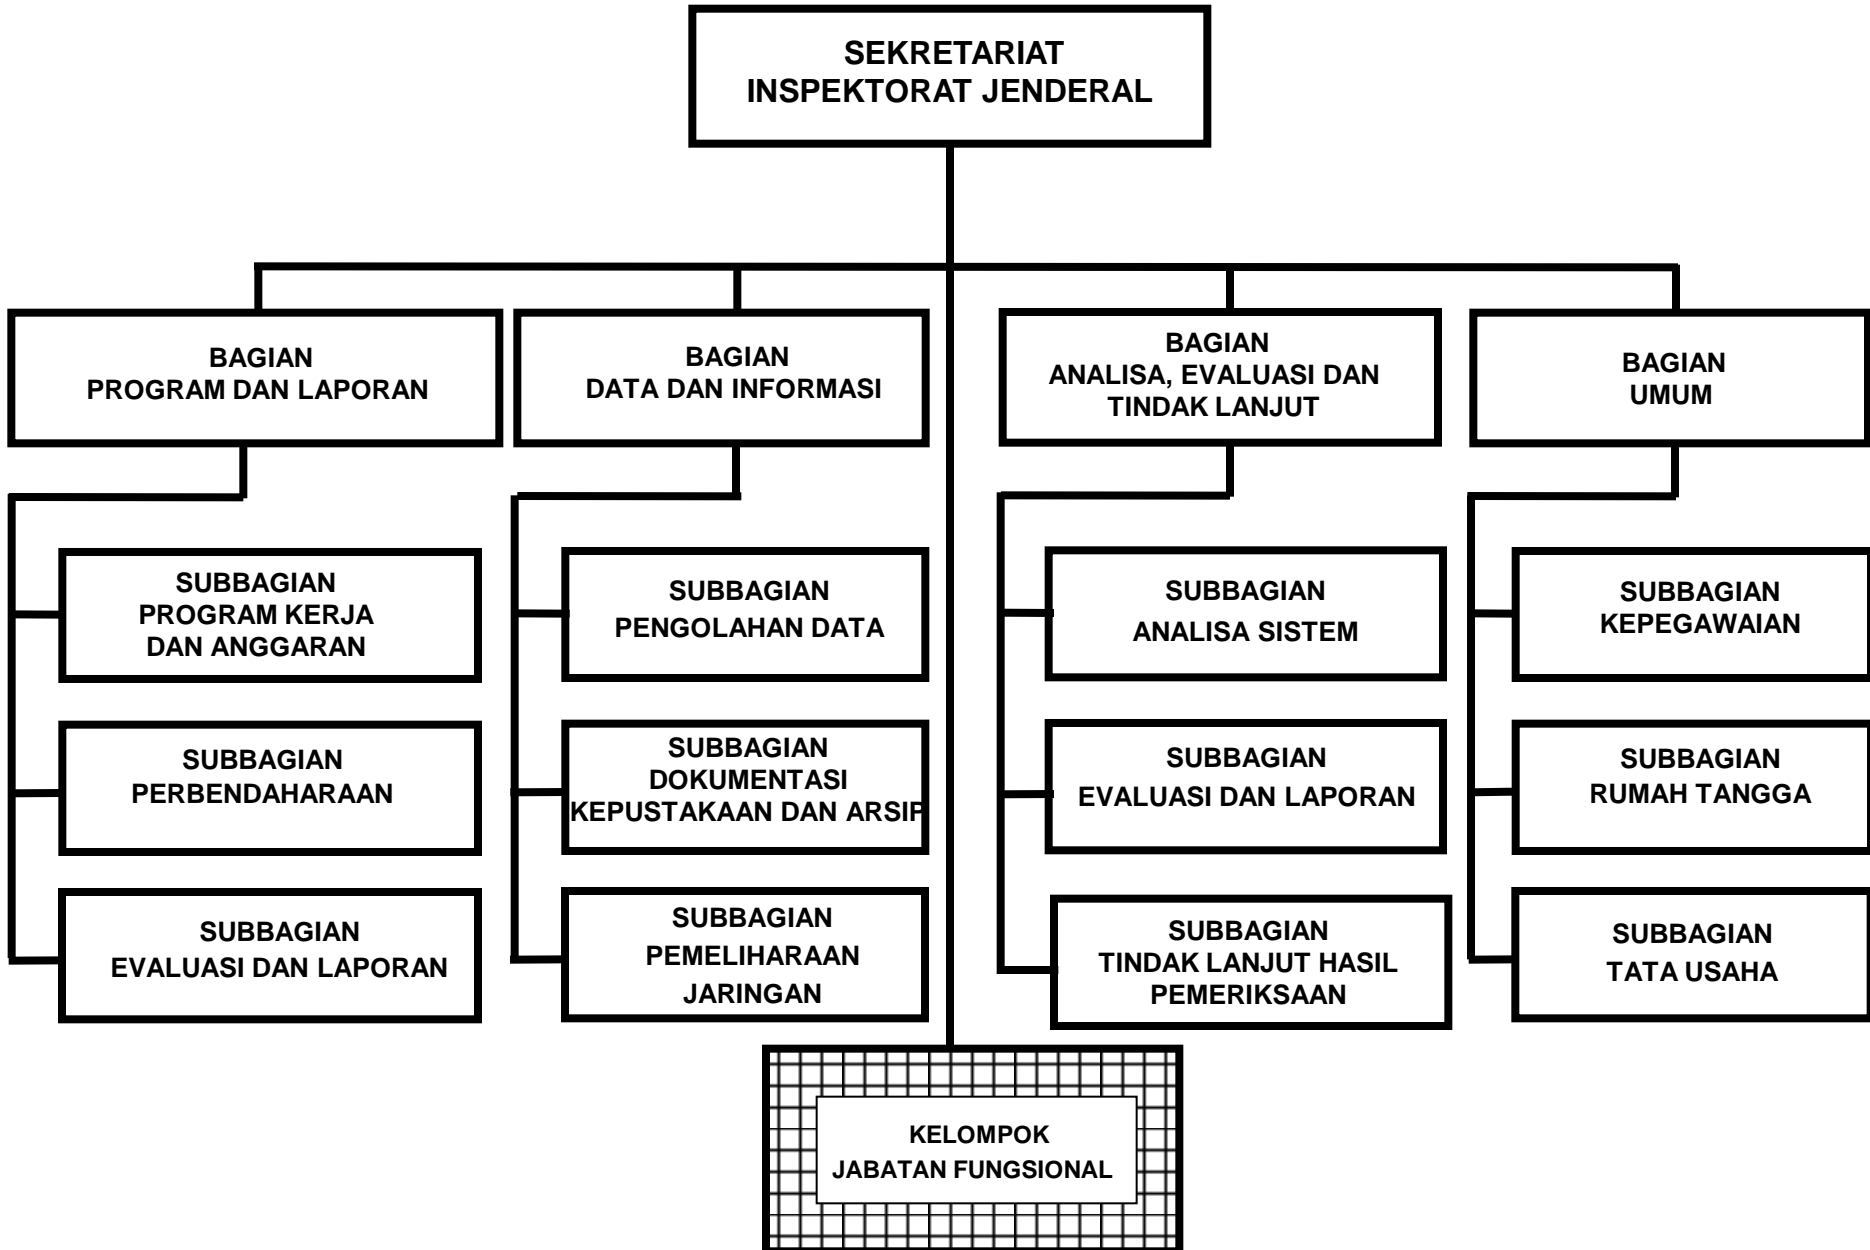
SEKRETARIAT
INSPEKTORAT JENDERAL

BAGIAN
PROGRAM DAN LAPORAN

SUBBAGIAN
PROGRAM KERJA
DAN ANGGARAN

SUBBAGIAN
PERBENDAHARAAN

SUBBAGIAN
EVALUASI DAN LAPORAN

BAGIAN
DATA DAN INFORMASI

SUBBAGIAN
PENGOLAHAN DATA

SUBBAGIAN
DOKUMENTASI
KEPUSTAKAAN DAN ARSIP

SUBBAGIAN
PEMELIHARAAN
JARINGAN

BAGIAN
ANALISA, EVALUASI DAN
TINDAK LANJUT

SUBBAGIAN
ANALISA SISTEM

SUBBAGIAN
EVALUASI DAN LAPORAN

SUBBAGIAN
TINDAK LANJUT HASIL
PEMERIKSAAN

BAGIAN
UMUM

SUBBAGIAN
KEPEGAWAIAN

SUBBAGIAN
RUMAH TANGGA

SUBBAGIAN
TATA USAHA

KELOMPOK
JABATAN FUNGSIONAL